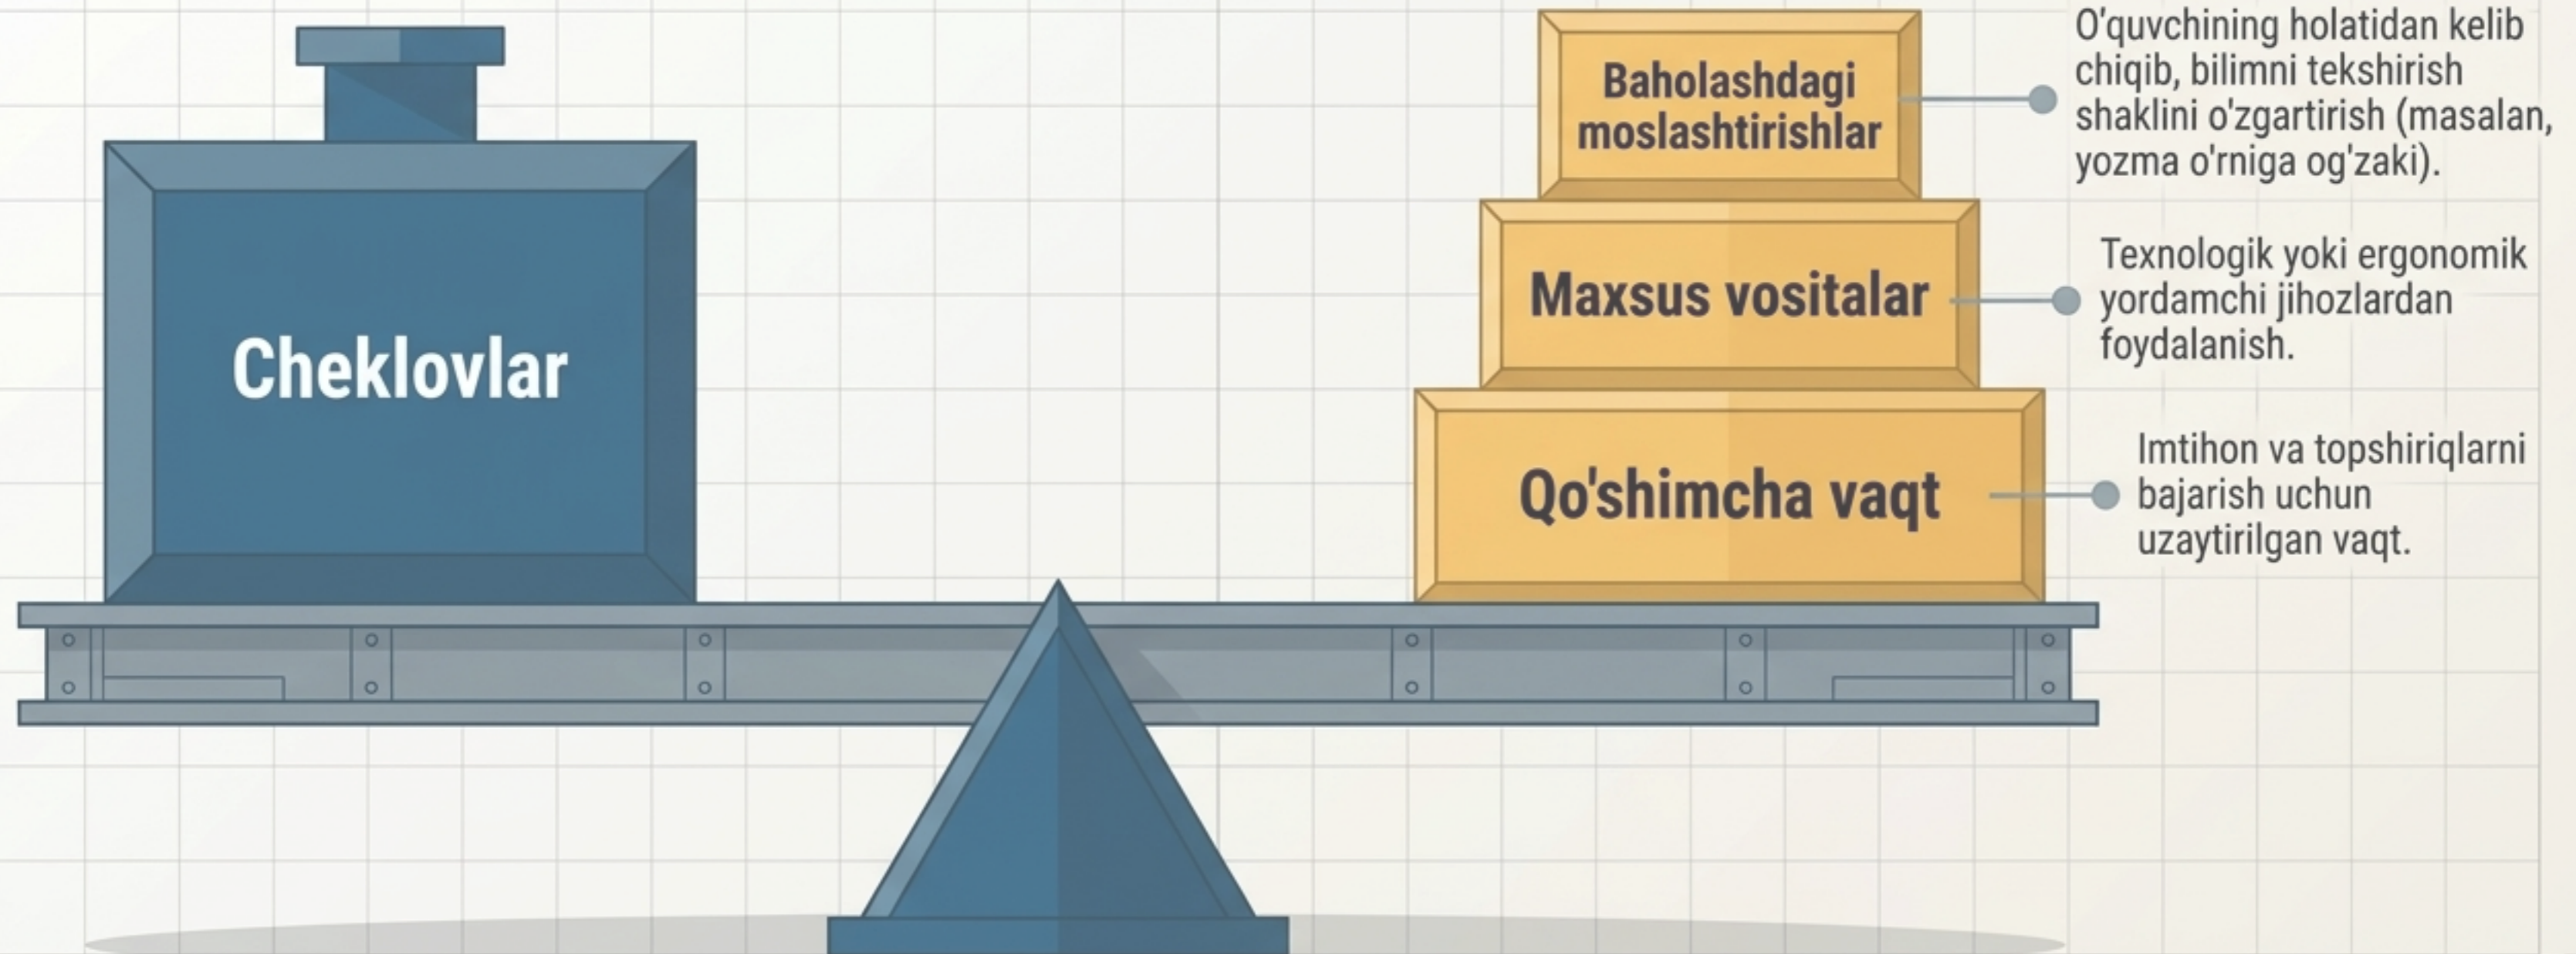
Cheklovlar

Baholashdagi moslashtirishlar

O'quvchining holatidan kelib chiqib, bilimni tekshirish shaklini o'zgartirish (masalan, yozma o'rniga og'zaki).

Maxsus vositalar

Texnologik yoki ergonomik yordamchi jihozlardan foydalanish.

Qo'shimcha vaqt

Imtihon va topshiriqlarni bajarish uchun uzaytirilgan vaqt.